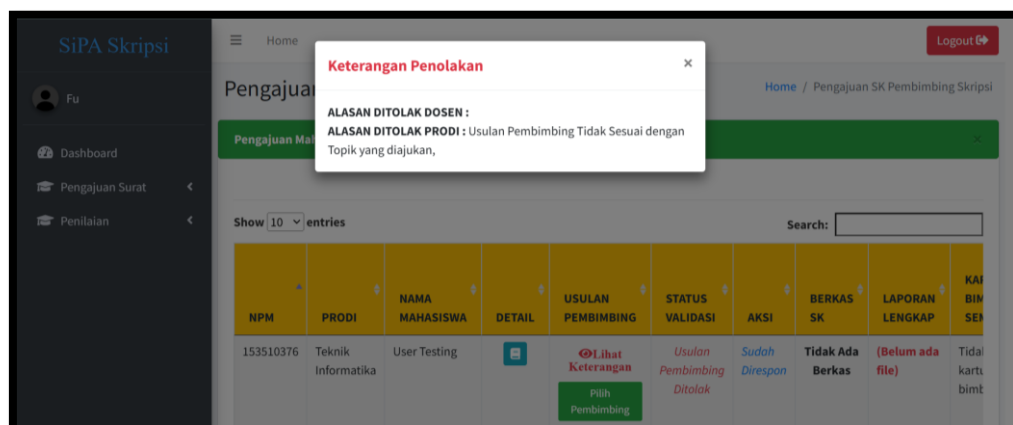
SiPA Skripsi

Fu

Dashboard

Pengajuan Surat

Penilaian

Home

Logout

Pengajuan

Home / Pengajuan SK Pembimbing Skripsi

Pengajuan Mah

×

Keterangan Penolakan

×

ALASAN DITOLAK DOSEN :

ALASAN DITOLAK PRODI : Usulan Pembimbing Tidak Sesuai dengan Topik yang diajukan,

Show 10 entries

Search:

| NPM | PRODI | NAMA MAHASISWA | DETAIL | USULAN PEMBIMBING | STATUS VALIDASI | AKSI | BERKAS SK | LAPORAN LENGKAP | KA BIM SEI |
|---|---|---|---|---|---|---|---|---|---|
| 153510376 | Teknik Informatika | User Testing | | Lihat Keterangan Pilih Pembimbing | Usulan Pembimbing Ditolak | Sudah Direspon | Tidak Ada Berkas | (Belum ada file) | Tidal kartu bimb |